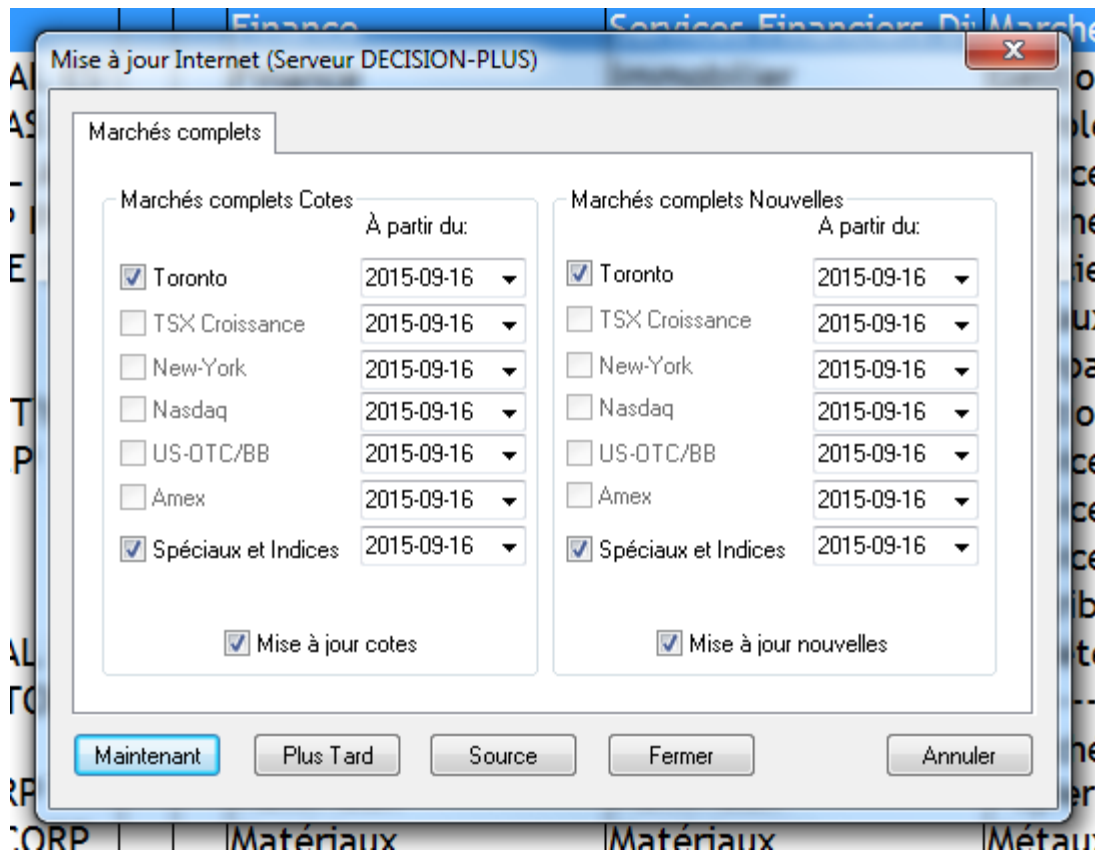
Finance Services Financiers Di Marche

Mise à jour Internet (Serveur DECISION-PLUS)

Marchés complets

Marchés complets Cotes
À partir du:
Toronto 2015-09-16
TSX Croissance 2015-09-16
New-York 2015-09-16
Nasdaq 2015-09-16
US-OTC/BB 2015-09-16
Amex 2015-09-16
Spéciaux et Indices 2015-09-16
Mise à jour cotes

Marchés complets Nouvelles
À partir du:
Toronto 2015-09-16
TSX Croissance 2015-09-16
New-York 2015-09-16
Nasdaq 2015-09-16
US-OTC/BB 2015-09-16
Amex 2015-09-16
Spéciaux et Indices 2015-09-16
Mise à jour nouvelles

Maintenant Plus Tard Source Fermer Annuler

CORP Matériaux Matériaux Métaux